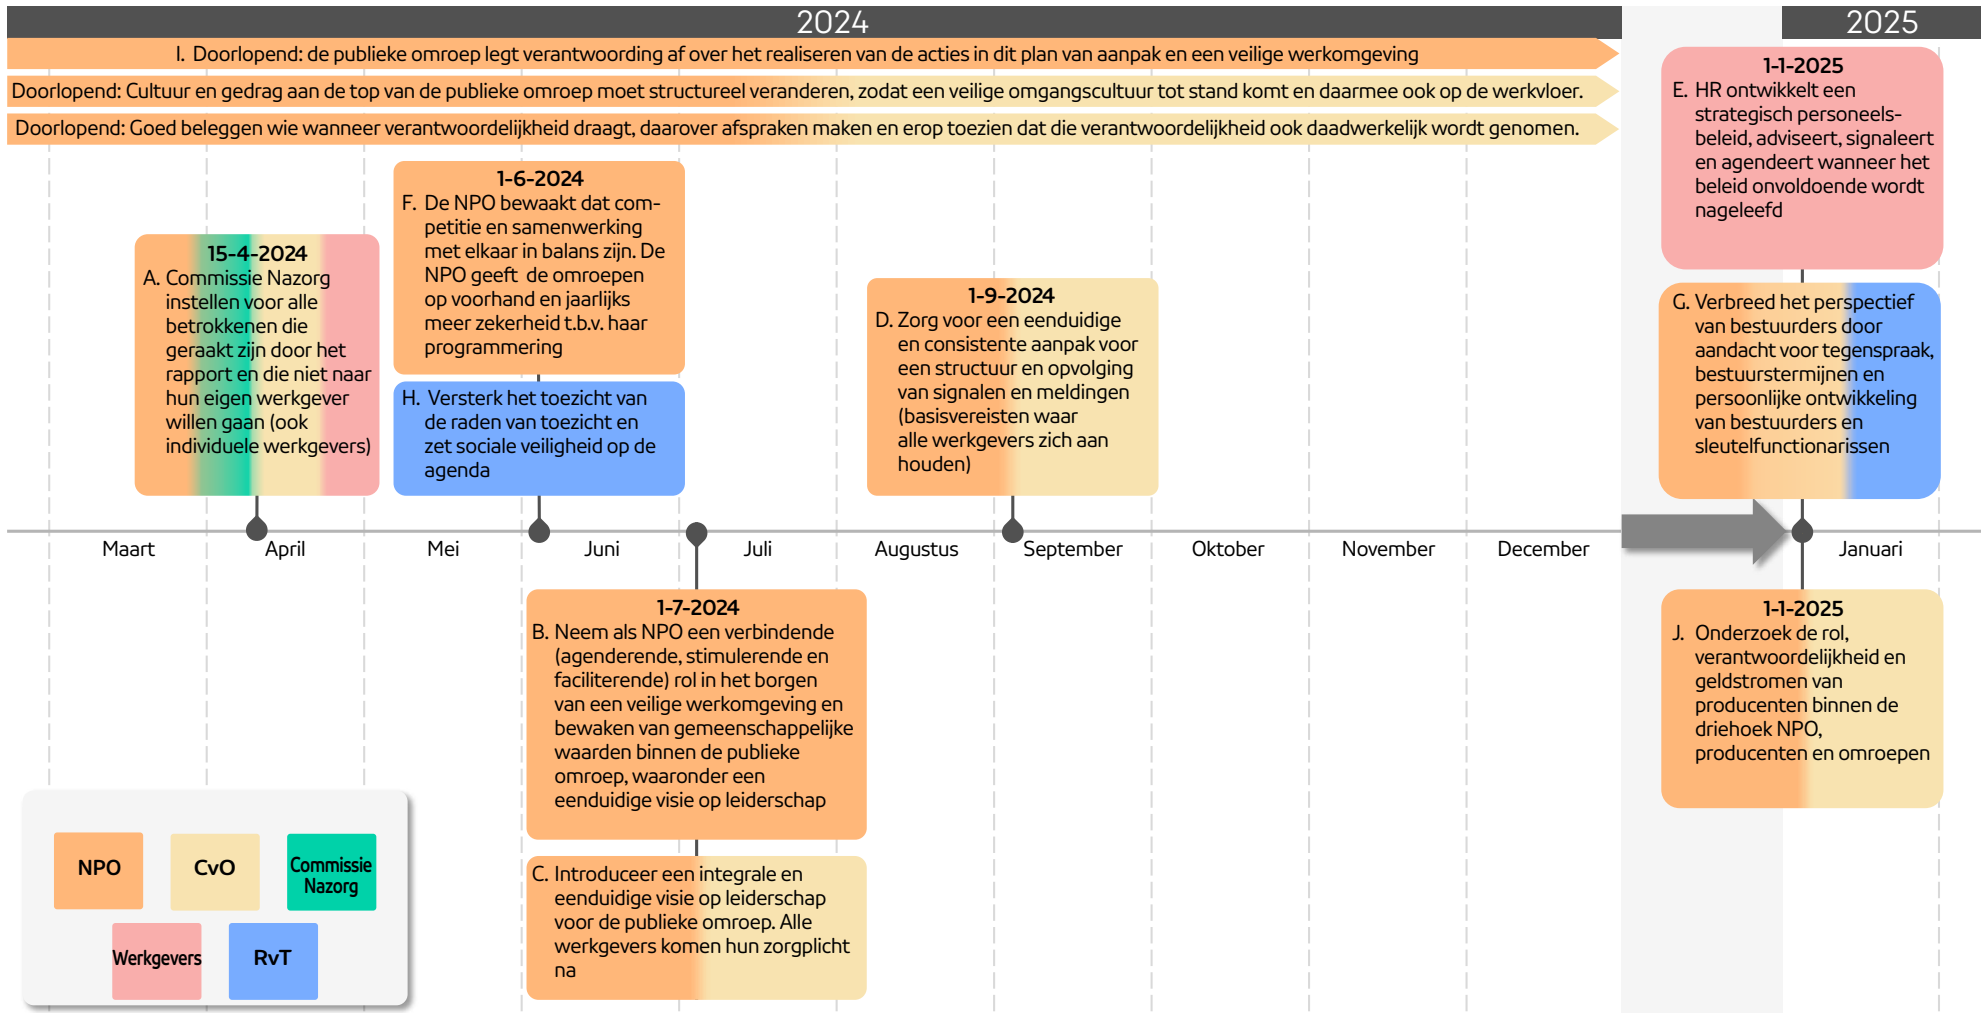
2024

2025

I. Doorlopend: de publieke omroep legt verantwoording af over het realiseren van de acties in dit plan van aanpak en een veilige werkomgeving

Doorlopend: Cultuur en gedrag aan de top van de publieke omroep moet structureel veranderen, zodat een veilige omgangscultuur tot stand komt en daarmee ook op de werkvloer.

Doorlopend: Goed beleggen wie wanneer verantwoordelijkheid draagt, daarover afspraken maken en erop toezien dat die verantwoordelijkheid ook daadwerkelijk wordt genomen.

15-4-2024
A. Commissie Nazorg instellen voor alle betrokkenen die geraakt zijn door het rapport en die niet naar hun eigen werkgever willen gaan (ook individuele werkgevers)

1-6-2024
F. De NPO bewaakt dat competitie en samenwerking met elkaar in balans zijn. De NPO geeft de omroepen op voorhand en jaarlijks meer zekerheid t.b.v. haar programmering

H. Versterk het toezicht van de raden van toezicht en zet sociale veiligheid op de agenda

1-9-2024
D. Zorg voor een eenduidige en consistente aanpak voor een structuur en opvolging van signalen en meldingen (basisvereisten waar alle werkgevers zich aan houden)

1-1-2025
E. HR ontwikkelt een strategisch personeelsbeleid, adviseert, signaleert en agendeert wanneer het beleid onvoldoende wordt nageleefd

G. Verbreed het perspectief van bestuurders door aandacht voor tegenspraak, bestuurstermijnen en persoonlijke ontwikkeling van bestuurders en sleutelfunctionarissen

Maart April Mei Juni Juli Augustus September Oktober November December Januari

1-7-2024
B. Neem als NPO een verbindende (agenderende, stimulerende en faciliterende) rol in het borgen van een veilige werkomgeving en bewaken van gemeenschappelijke waarden binnen de publieke omroep, waaronder een eenduidige visie op leiderschap

C. Introduceer een integrale en eenduidige visie op leiderschap voor de publieke omroep. Alle werkgevers komen hun zorgplicht na

1-1-2025
J. Onderzoek de rol, verantwoordelijkheid en geldstromen van producenten binnen de driehoek NPO, producenten en omroepen

NPO
CvO
Commissie Nazorg
Werkgevers
RvT